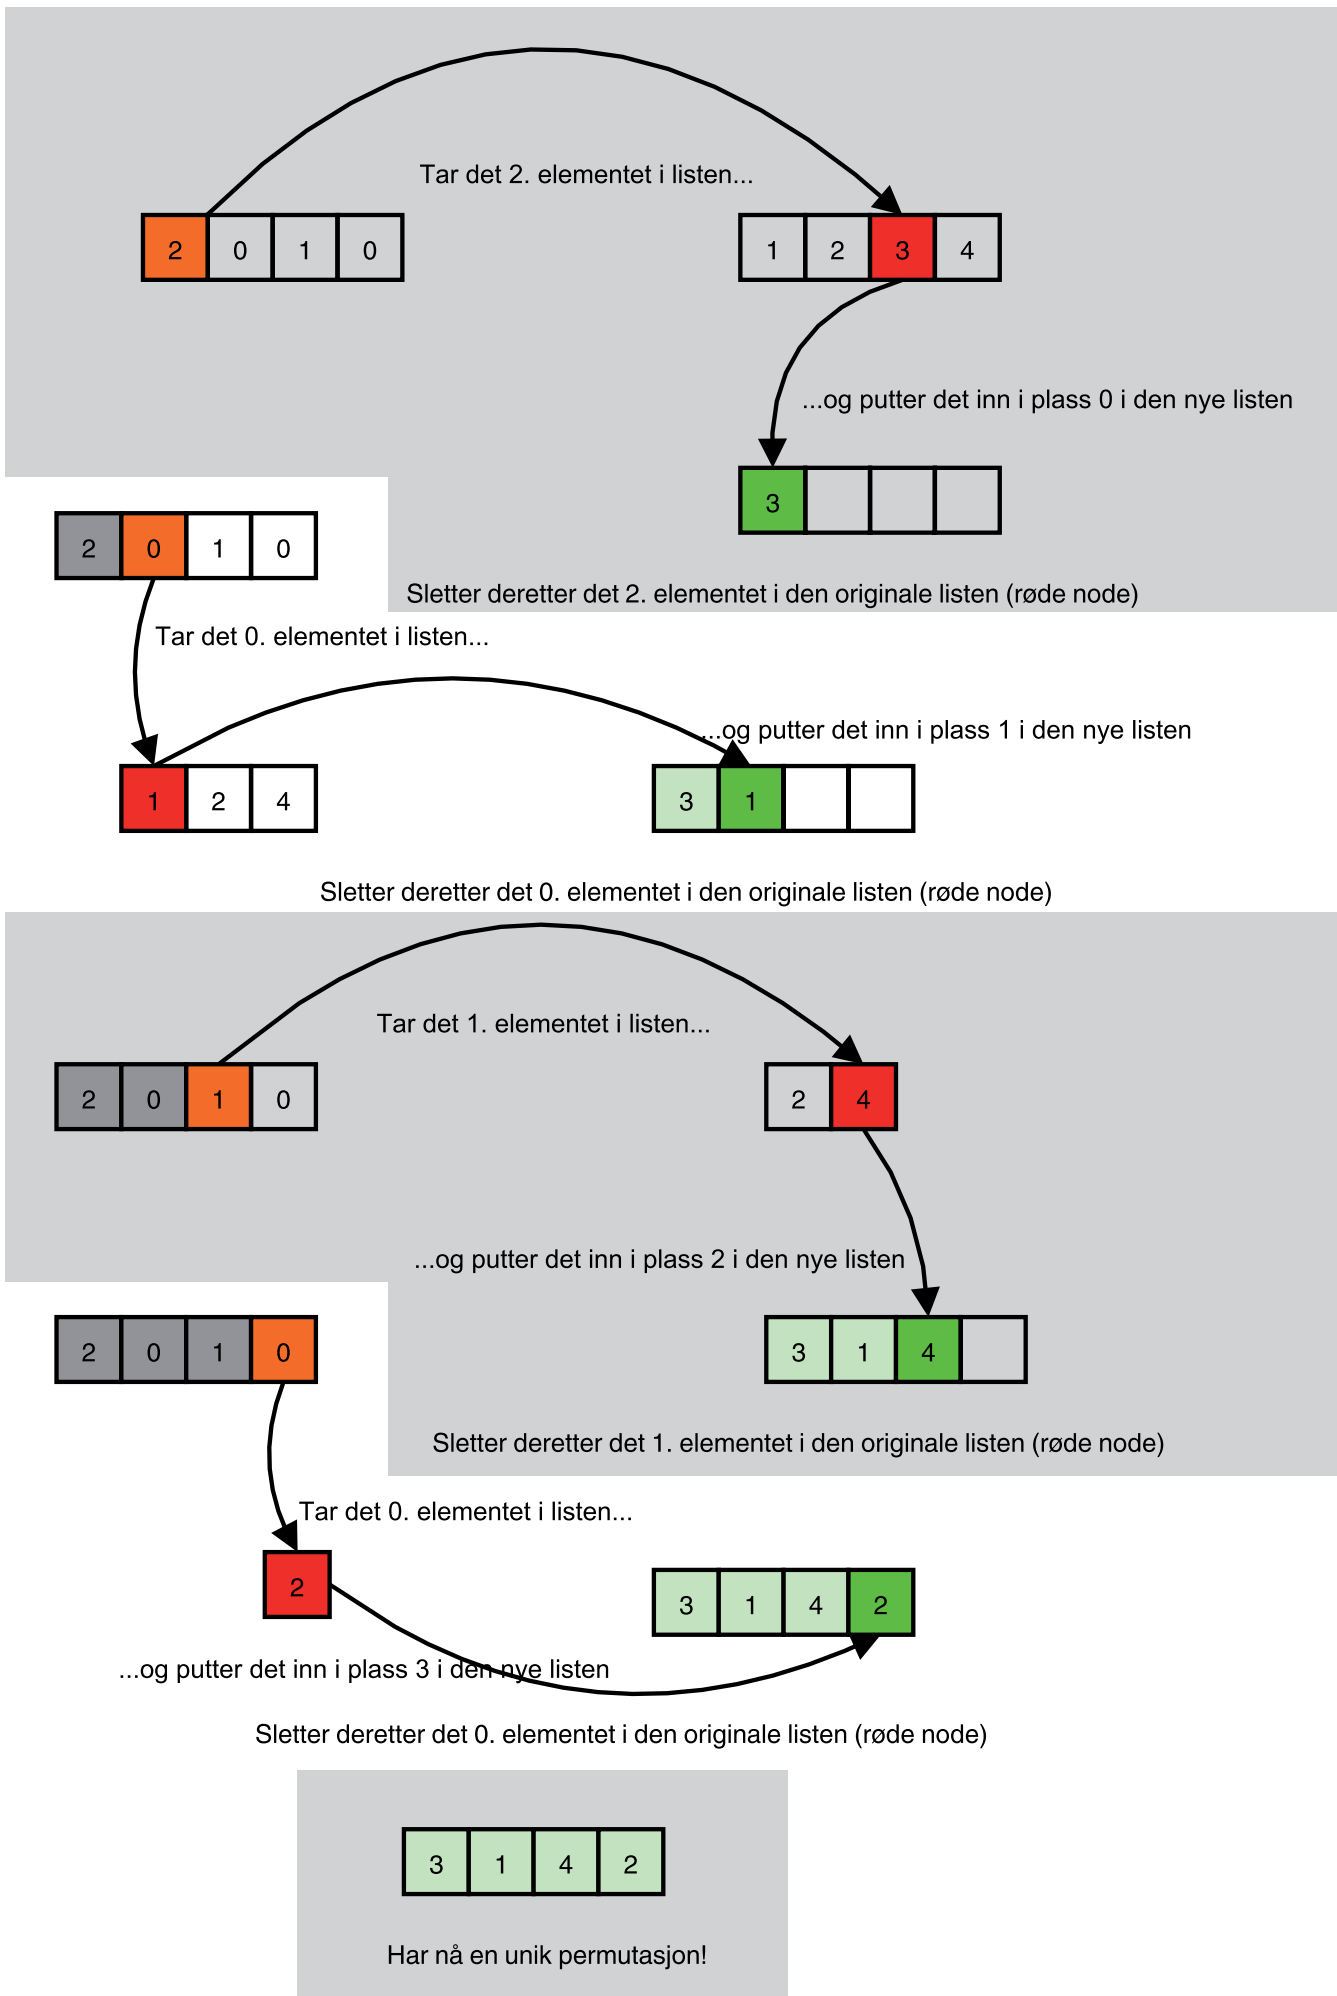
Tar det 2. elementet i listen...

| 2 | 0 | 1 | 0 |
|---|---|---|---|

| 1 | 2 | 3 | 4 |
|---|---|---|---|

...og putter det inn i plass 0 i den nye listen

| 3 |  |  |  |
|---|---|---|---|

Sletter deretter det 2. elementet i den originale listen (røde node)

| 2 | 0 | 1 | 0 |
|---|---|---|---|

Tar det 0. elementet i listen...

...og putter det inn i plass 1 i den nye listen

| 1 | 2 | 4 |
|---|---|---|

| 3 | 1 |  |  |
|---|---|---|---|

Sletter deretter det 0. elementet i den originale listen (røde node)

Tar det 1. elementet i listen...

| 2 | 0 | 1 | 0 |
|---|---|---|---|

| 2 | 4 |
|---|---|

...og putter det inn i plass 2 i den nye listen

| 2 | 0 | 1 | 0 |
|---|---|---|---|

| 3 | 1 | 4 |  |
|---|---|---|---|

Sletter deretter det 1. elementet i den originale listen (røde node)

Tar det 0. elementet i listen...

| 2 |
|---|

| 3 | 1 | 4 | 2 |
|---|---|---|---|

...og putter det inn i plass 3 i den nye listen

Sletter deretter det 0. elementet i den originale listen (røde node)

| 3 | 1 | 4 | 2 |
|---|---|---|---|

Har nå en unik permutasjon!